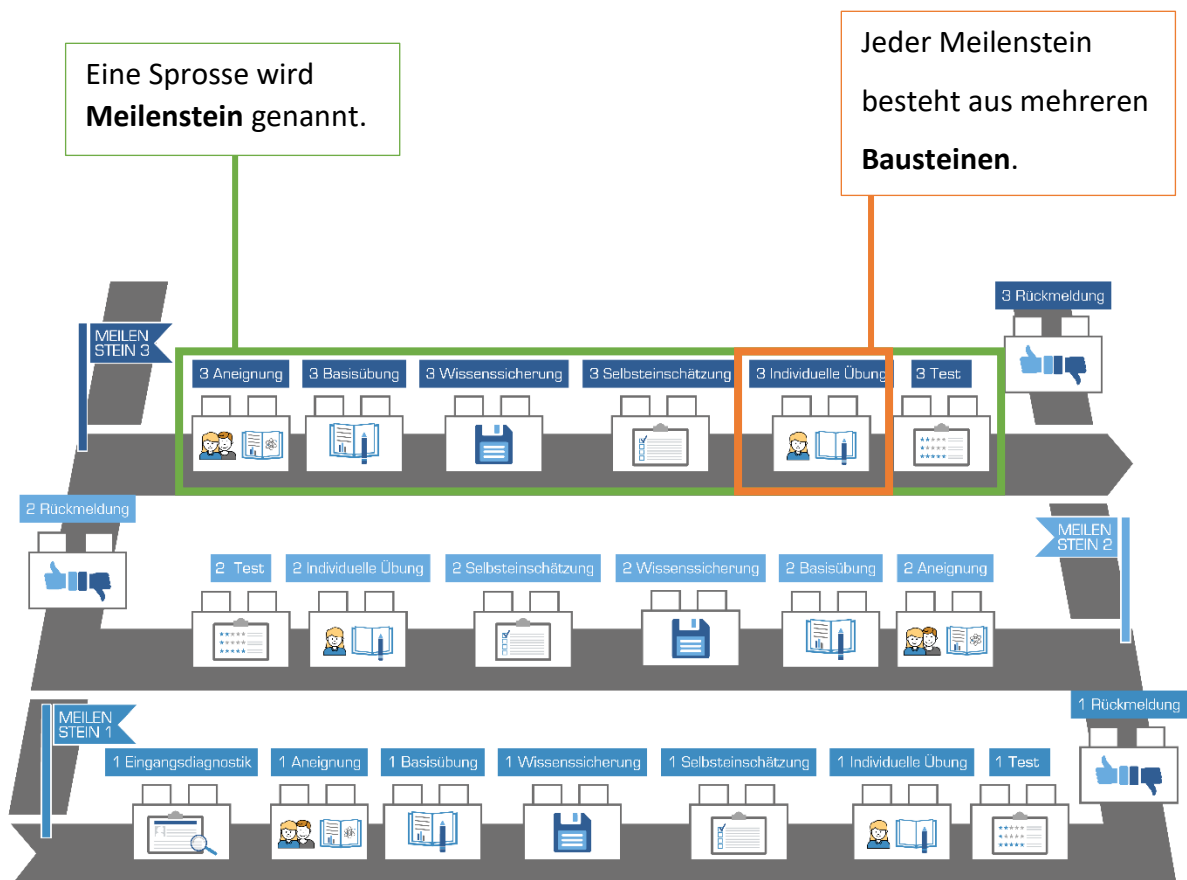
Eine Sprosse wird **Meilenstein** genannt.

Jeder Meilenstein besteht aus mehreren **Bausteinen**.

MEILEN STEIN 3

3 Aneignung | 3 Basisübung | 3 Wissenssicherung | 3 Selbsteinschätzung | 3 Individuelle Übung | 3 Test

3 Rückmeldung

2 Rückmeldung

2 Test | 2 Individuelle Übung | 2 Selbsteinschätzung | 2 Wissenssicherung | 2 Basisübung | 2 Aneignung

MEILEN STEIN 2

MEILEN STEIN 1

1 Eingangsdiagnostik | 1 Aneignung | 1 Basisübung | 1 Wissenssicherung | 1 Selbsteinschätzung | 1 Individuelle Übung | 1 Test

1 Rückmeldung